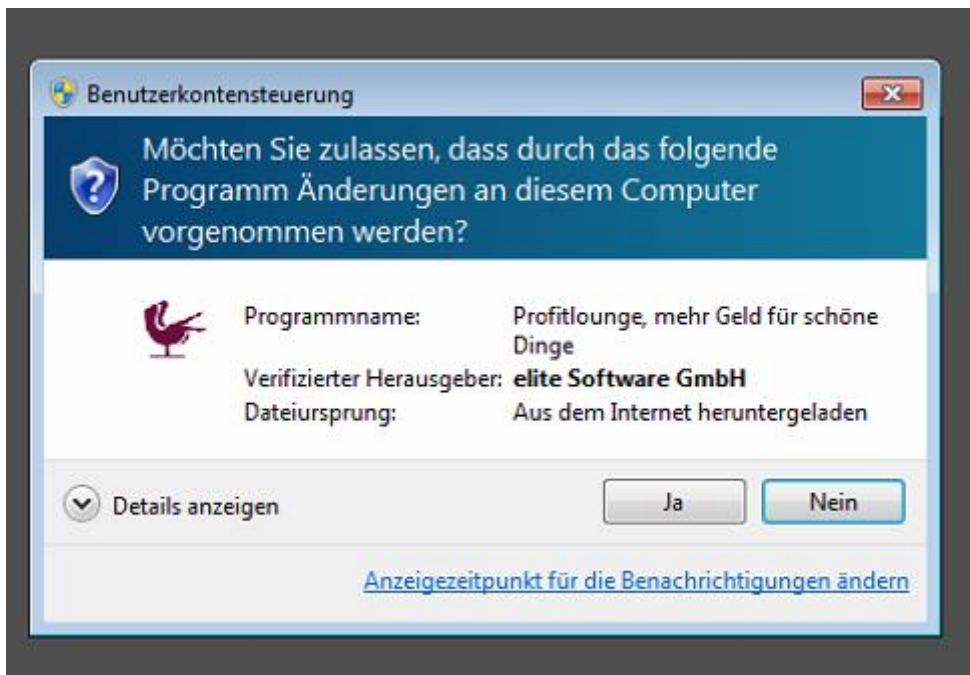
Benutzerkontensteuerung

Möchten Sie zulassen, dass durch das folgende Programm Änderungen an diesem Computer vorgenommen werden?

Programmname: Profitlounge, mehr Geld für schöne Dinge
Verifizierter Herausgeber: elite Software GmbH
Dateiursprung: Aus dem Internet heruntergeladen

Details anzeigen

Ja

Nein

Anzeigezeitpunkt für die Benachrichtigungen ändern